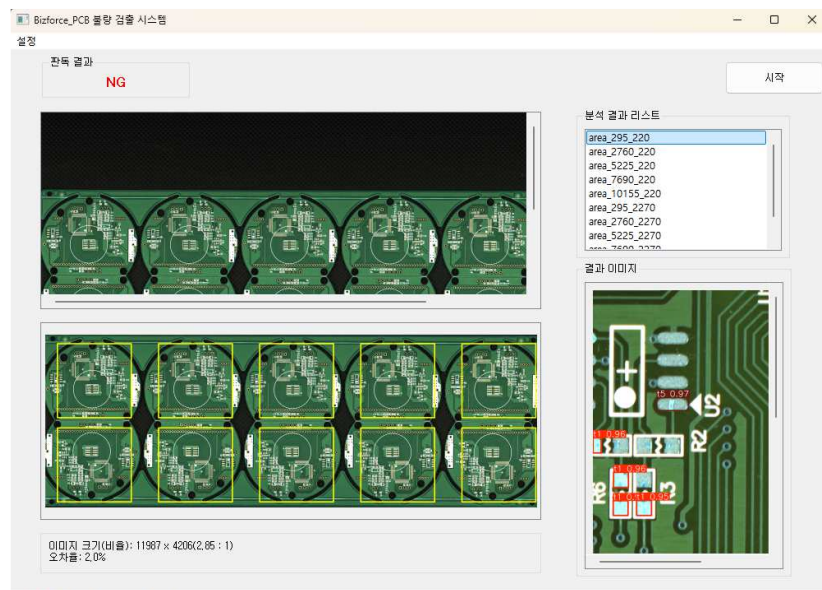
Bizforce_PCB 불량 검출 시스템

설정

판독 결과

NG

시작

분석 결과 리스트

area_295_220
area_2760_220
area_5225_220
area_7690_220
area_10155_220
area_295_2270
area_2760_2270
area_5225_2270
area_7690_2270

결과 이미지

15 0.97
U2
R2
11 0.96
11 0.96
11 0.95
11 0.95
R6
U3

이미지 크기(비율): 11987 x 4206(2.85 : 1)
오차율: 2.0%